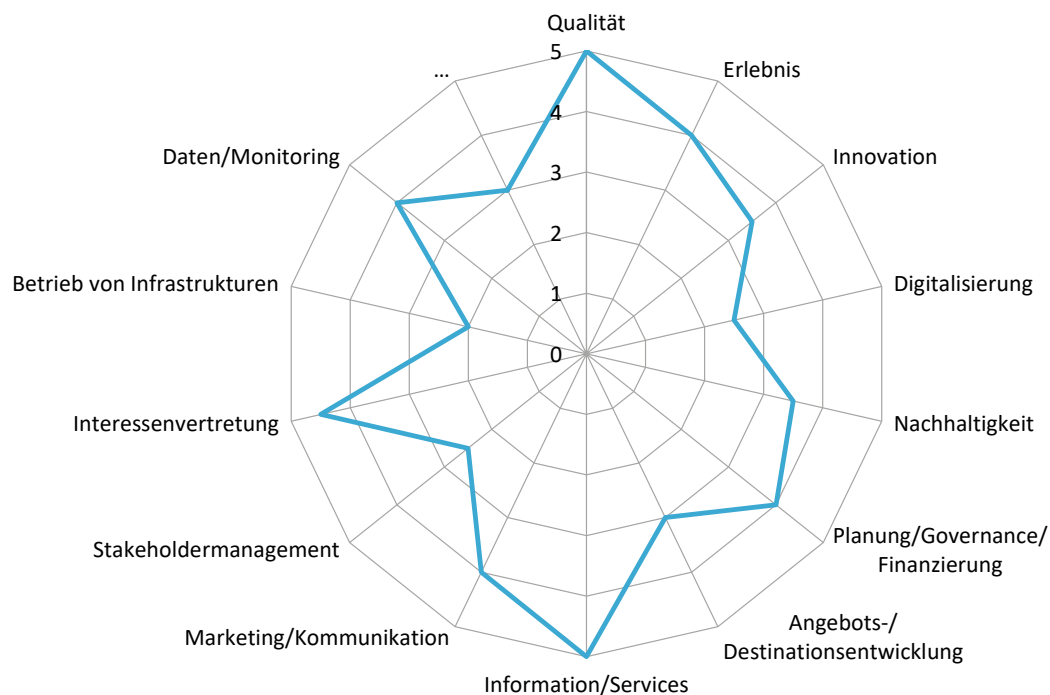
Qualität
5
4
3
2
1
0
Erlebnis
Innovation
Digitalisierung
Nachhaltigkeit
Planung/Governance/ Finanzierung
Angebots-/ Destinationsentwicklung
Information/Services
Marketing/Kommunikation
Stakeholdermanagement
Interessenvertretung
Betrieb von Infrastrukturen
Daten/Monitoring
...